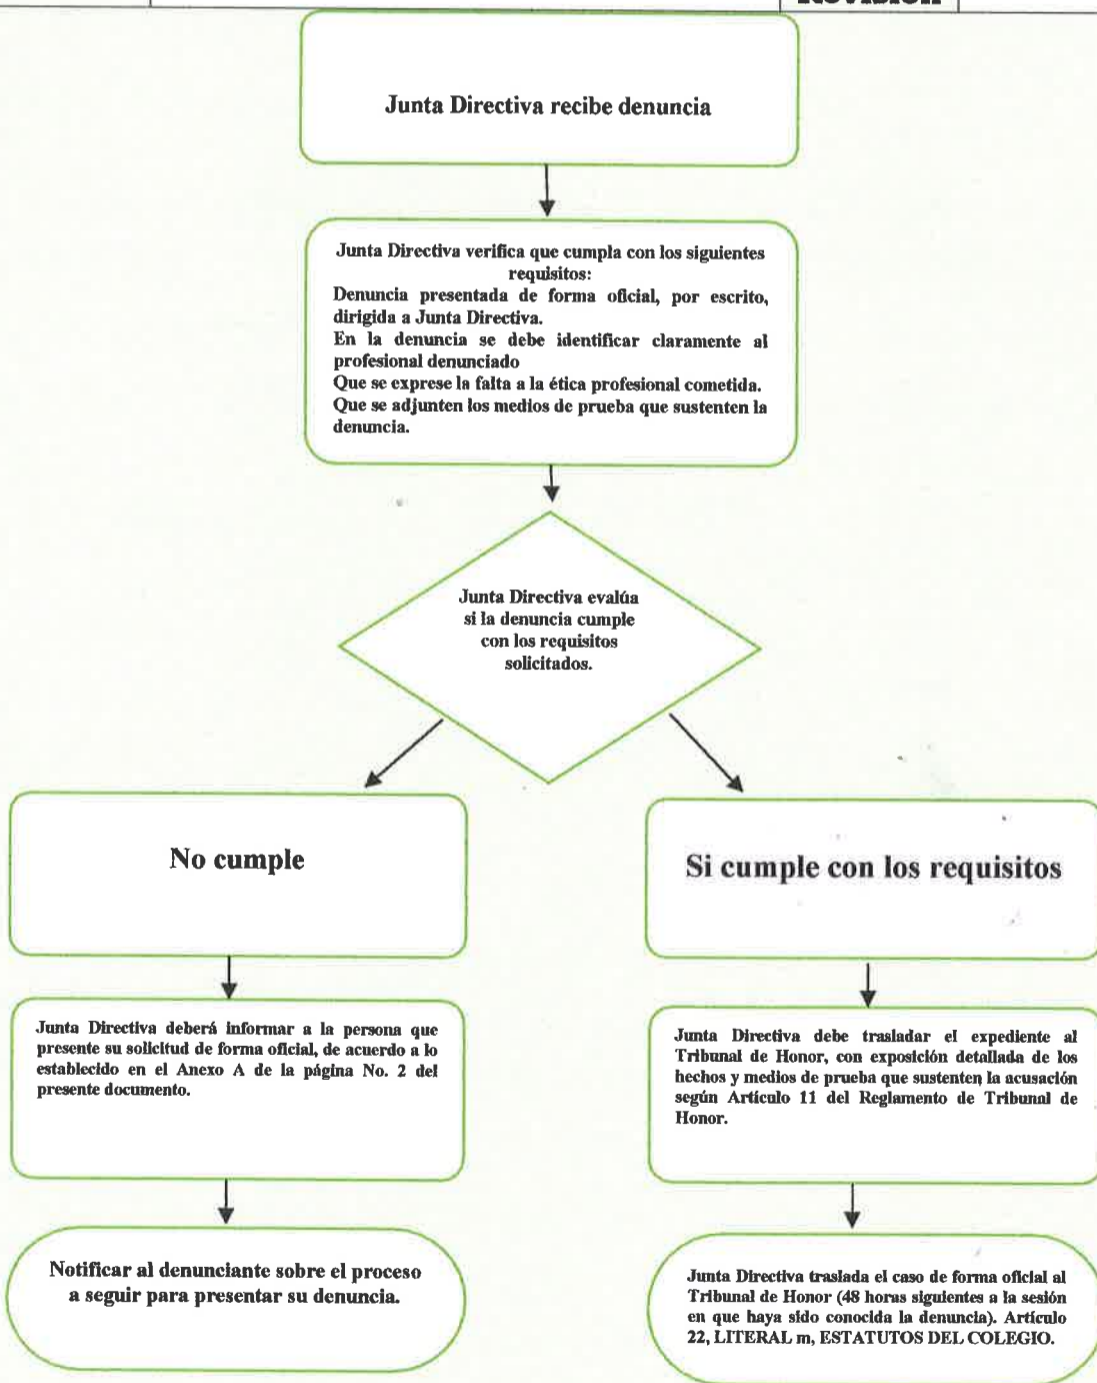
Revisión

Junta Directiva recibe denuncia

Junta Directiva verifica que cumpla con los siguientes requisitos:
Denuncia presentada de forma oficial, por escrito, dirigida a Junta Directiva.
En la denuncia se debe identificar claramente al profesional denunciado
Que se exprese la falta a la ética profesional cometida.
Que se adjunten los medios de prueba que sustenten la denuncia.

Junta Directiva evalúa si la denuncia cumple con los requisitos solicitados.

No cumple

Si cumple con los requisitos

Junta Directiva deberá informar a la persona que presente su solicitud de forma oficial, de acuerdo a lo establecido en el Anexo A de la página No. 2 del presente documento.

Junta Directiva debe trasladar el expediente al Tribunal de Honor, con exposición detallada de los hechos y medios de prueba que sustenten la acusación según Artículo 11 del Reglamento de Tribunal de Honor.

Notificar al denunciante sobre el proceso a seguir para presentar su denuncia.

Junta Directiva traslada el caso de forma oficial al Tribunal de Honor (48 horas siguientes a la sesión en que haya sido conocida la denuncia). Artículo 22, LITERAL m, ESTATUTOS DEL COLEGIO.